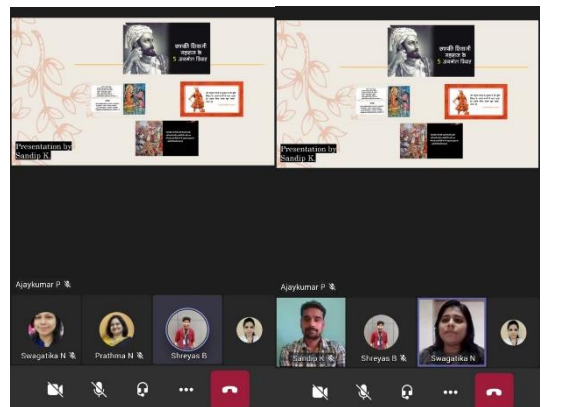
छत्रपती शिवाजी महाराज के 5 अनमोल विचार

Presentation by Sandip K

Ajaykumar P

Swagatika N

Prathma N

Shreyas B

छत्रपती शिवाजी महाराज के 5 अनमोल विचार

Presentation by Sandip K

Ajaykumar P

Sandip K

Shreyas B

Swagatika N